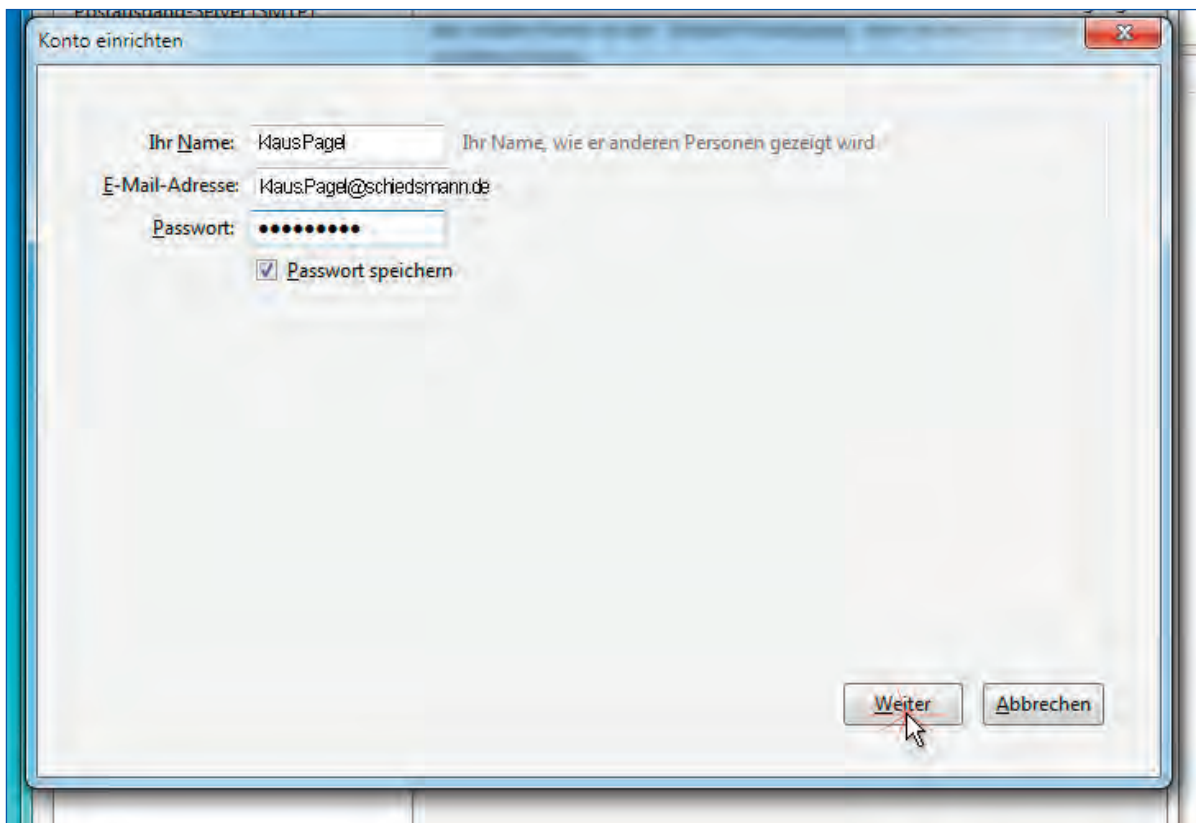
Postausgang-Server (SMTP)

Konto einrichten

Ihr Name: Klaus Pagel Ihr Name, wie er anderen Personen gezeigt wird

E-Mail-Adresse: Klaus.Pagel@schiedsmann.de

Passwort: ••••••••••

Passwort speichern

Weiter Abbrechen